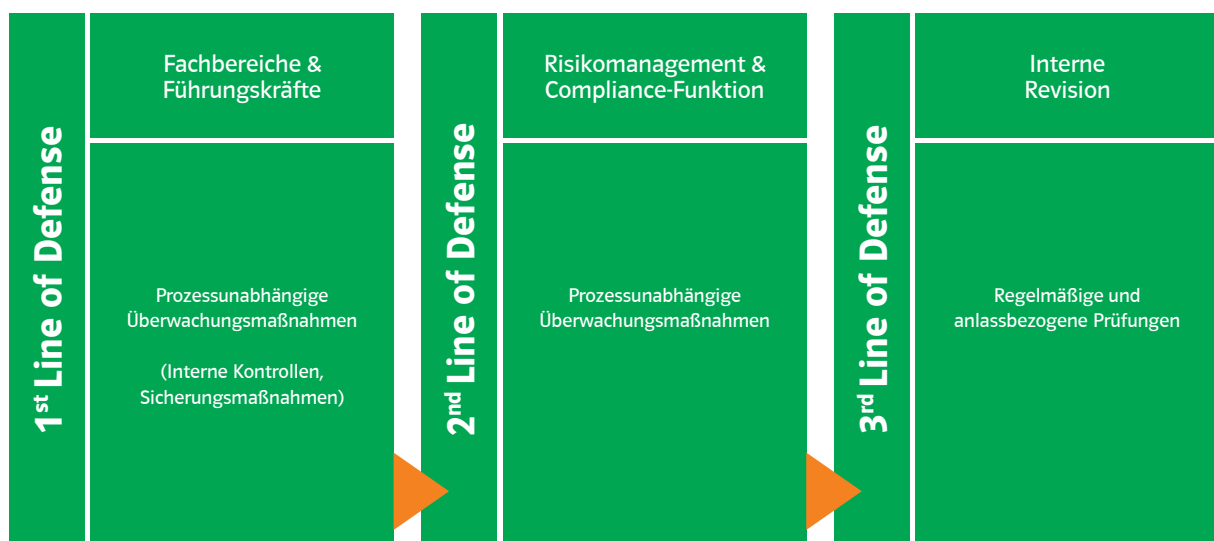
1$^{st}$ Line of Defense

Fachbereiche & Führungskräfte

Prozessunabhängige Überwachungsmaßnahmen

(Interne Kontrollen, Sicherungsmaßnahmen)

2$^{nd}$ Line of Defense

Risikomanagement & Compliance-Funktion

Prozessunabhängige Überwachungsmaßnahmen

3$^{rd}$ Line of Defense

Interne Revision

Regelmäßige und anlassbezogene Prüfungen